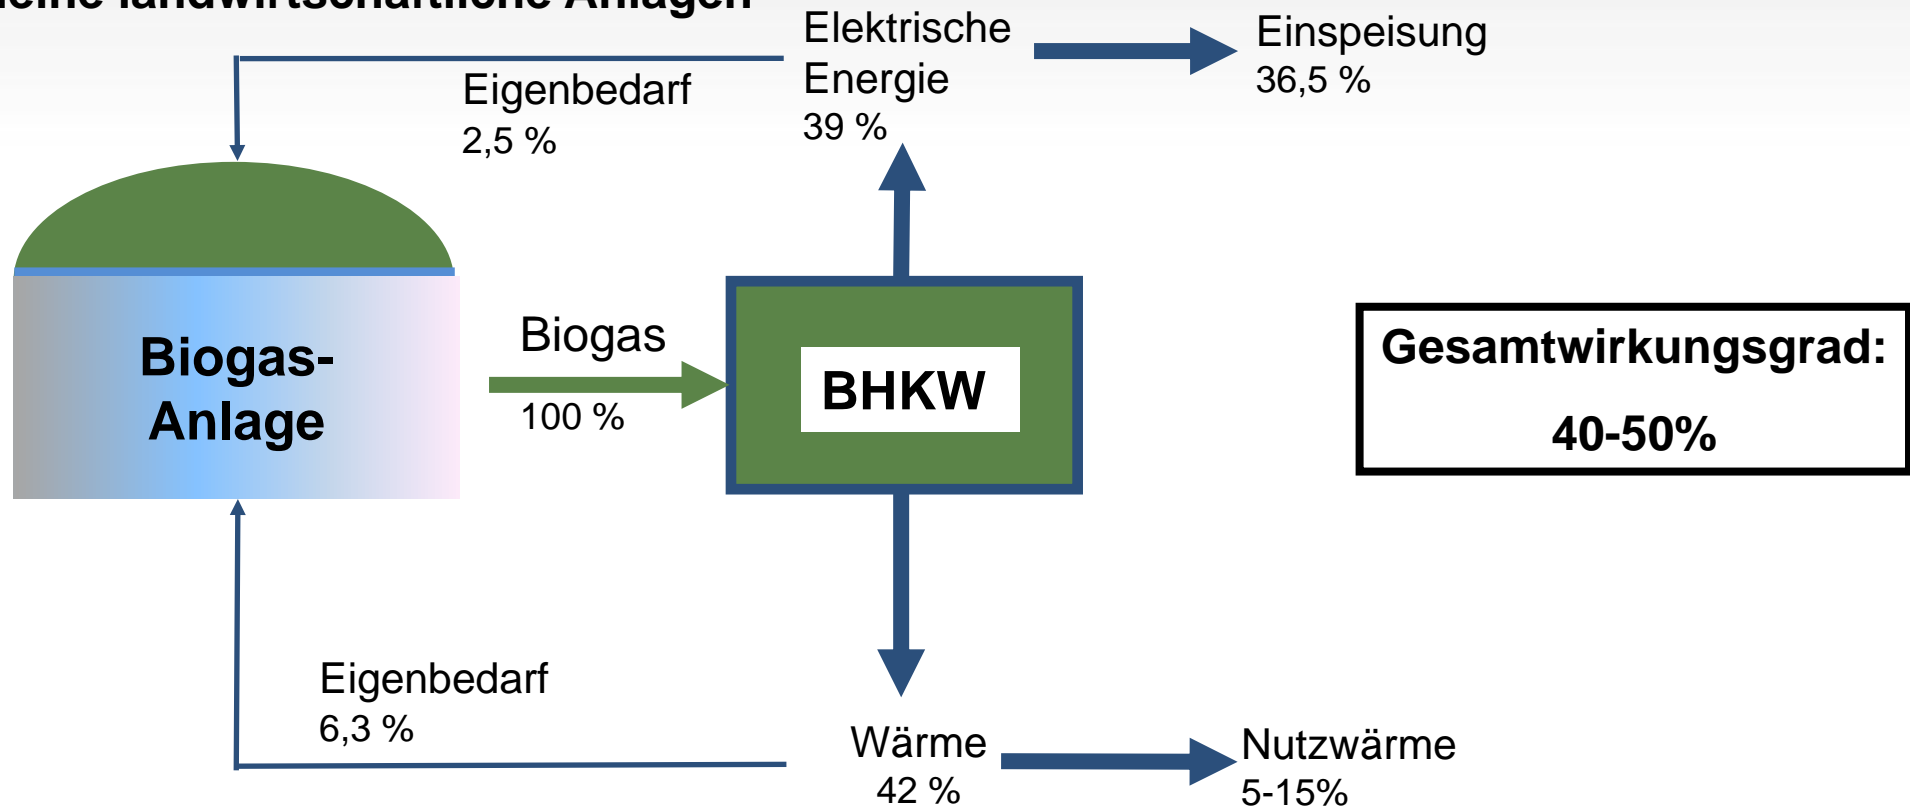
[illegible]eine landwirtschaftliche Anlagen

Elektrische Energie
39 %

Einspeisung
36,5 %

Eigenbedarf
2,5 %

Biogas-Anlage

Biogas
100 %

BHKW

Gesamtwirkungsgrad:
40-50%

Eigenbedarf
6,3 %

Wärme
42 %

Nutzwärme
5-15%